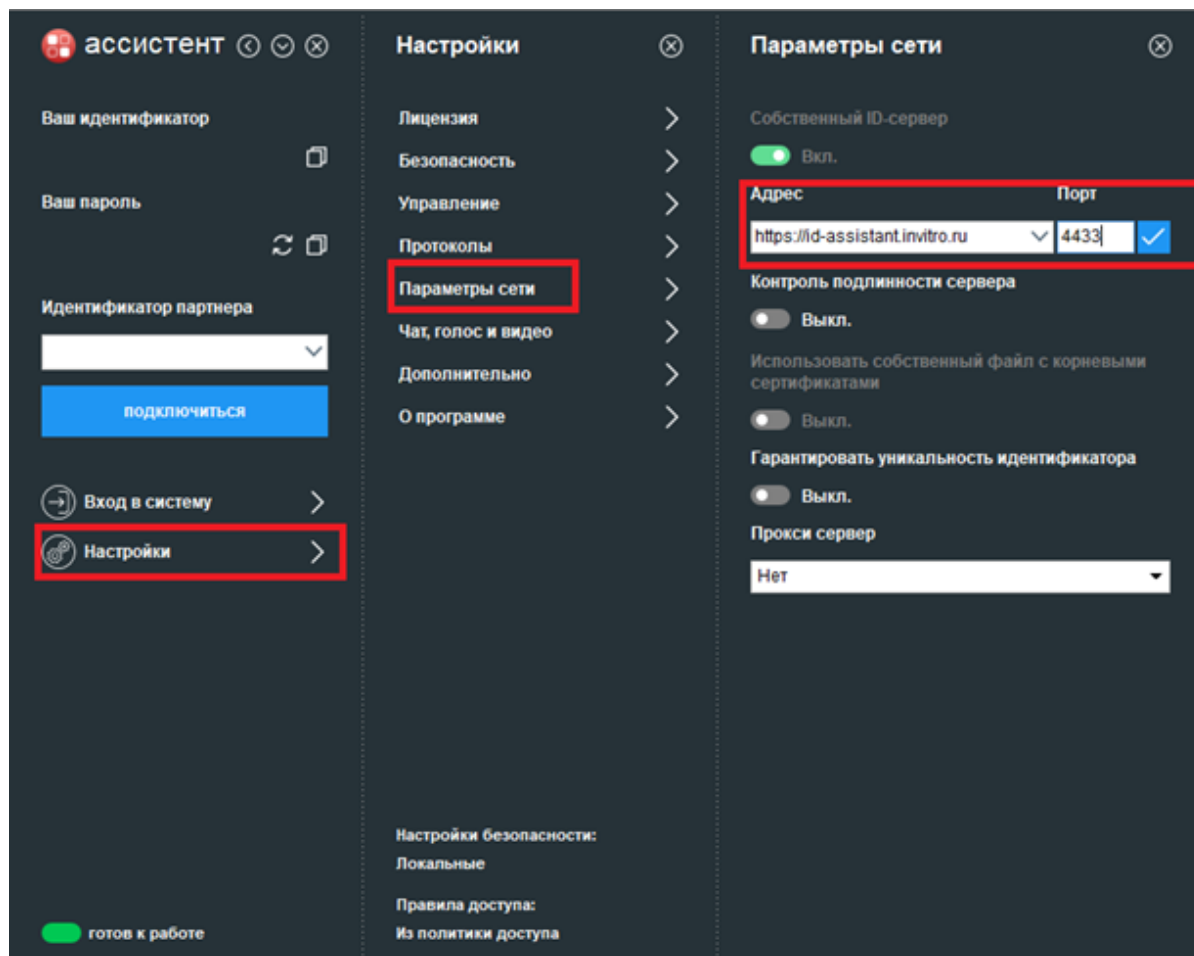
ассистент

Ваш идентификатор

Ваш пароль

Идентификатор партнера

подключиться

Вход в систему

Настройки

готов к работе

Настройки

Лицензия

Безопасность

Управление

Протоколы

Параметры сети

Чат, голос и видео

Дополнительно

О программе

Настройки безопасности:
Локальные

Правила доступа:
Из политики доступа

Параметры сети

Собственный ID-сервер

Вкл.

Адрес

Порт

https://id-assistant.invitro.ru

4433

Контроль подлинности сервера

Выкл.

Использовать собственный файл с корневыми сертификатами

Выкл.

Гарантировать уникальность идентификатора

Выкл.

Прокси сервер

Нет